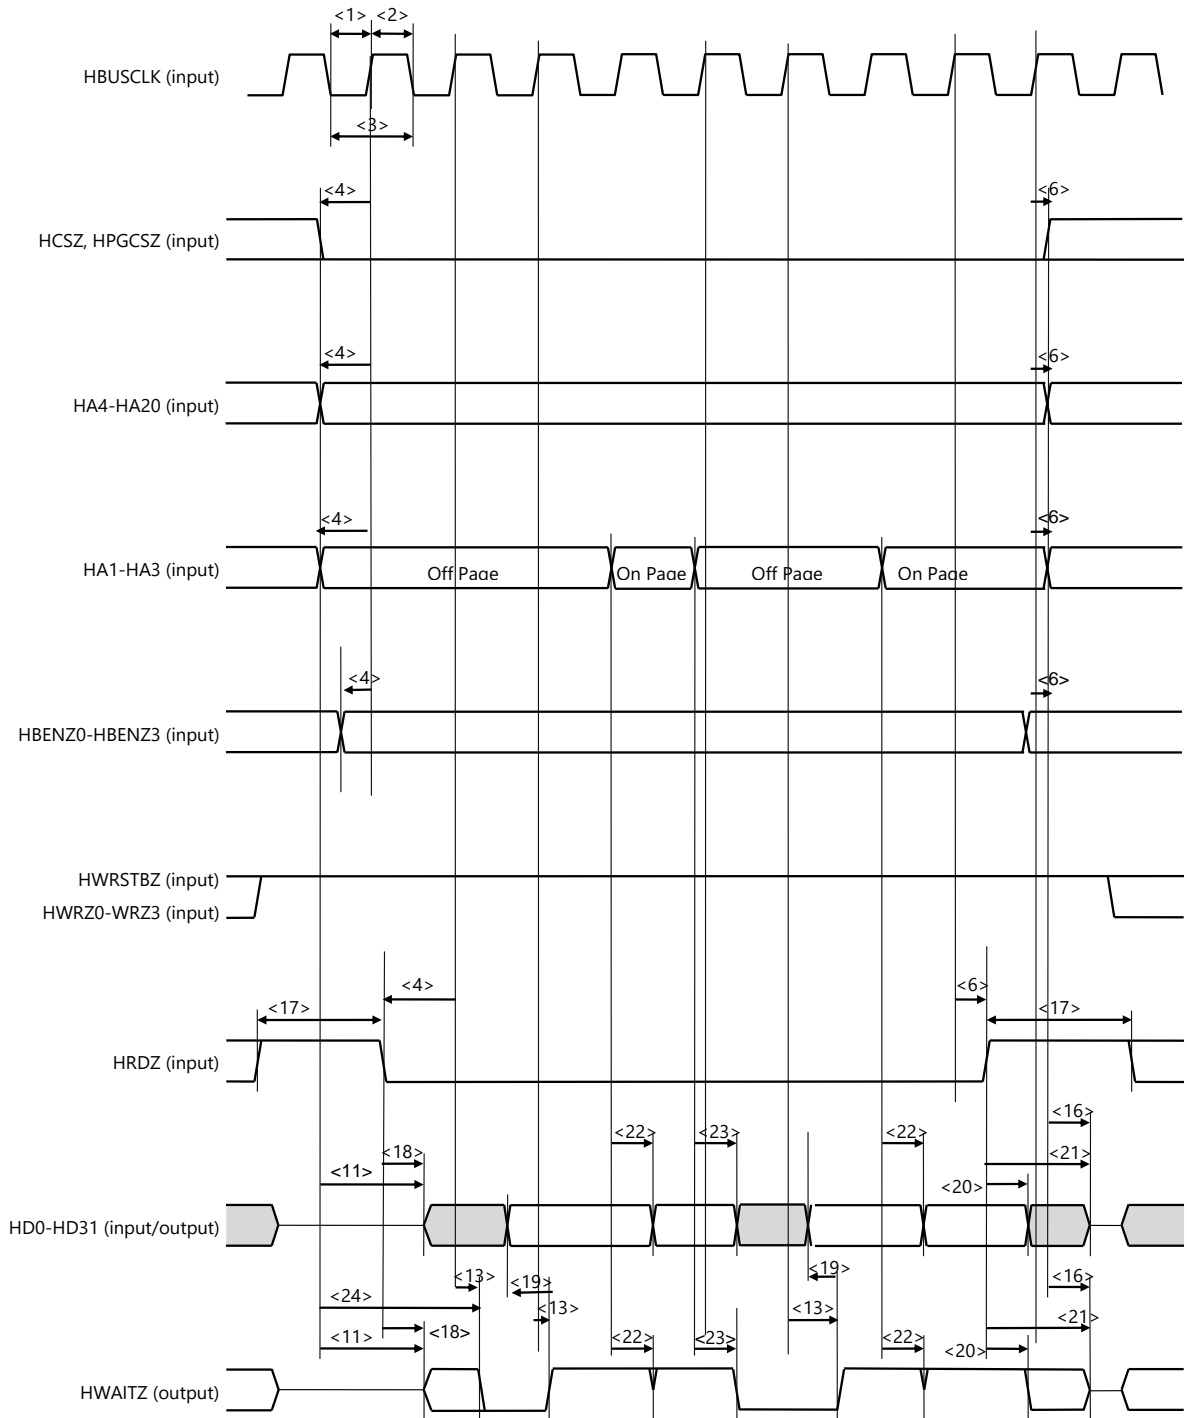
<1> <2>

HBUSCLK (input)

<3>

<4>

<6>

HCSZ, HPGCSZ (input)

<4>

<6>

HA4-HA20 (input)

<4>

<6>

HA1-HA3 (input)

Off Page

On Page

Off Page

On Page

<4>

<6>

HBENZ0-HBENZ3 (input)

HWRSTBZ (input)

HWRZ0-WRZ3 (input)

<4>

<6>

<17>

<17>

HRDZ (input)

<16>

<22>

<23>

<22>

<18>

<21>

<11>

<20>

HD0-HD31 (input/output)

<19>

<13>

<19>

<16>

<24>

<13>

<13>

<21>

<11>

<18>

<22>

<23>

<22>

<20>

HWAITZ (output)